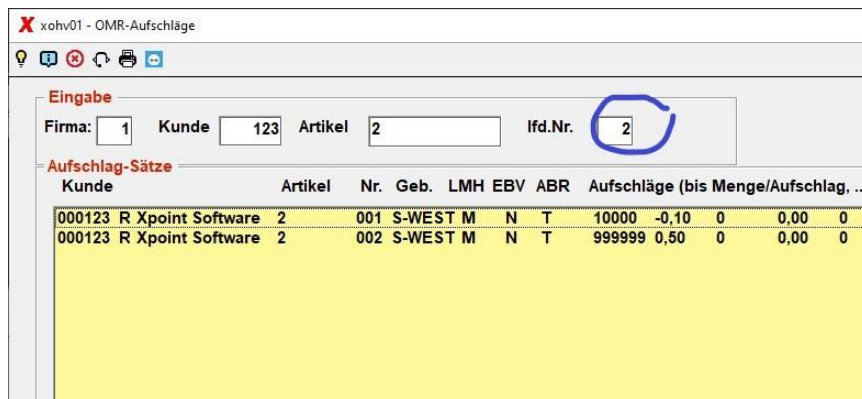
X xohv01 - OMR-Aufschläge

Eingabe

Firma: 1 Kunde 123 Artikel 2 lfd.Nr. 2

Aufschlag-Sätze

| Kunde | Artikel | Nr. | Geb. | LMH | EBV | ABR | Aufschläge (bis Menge/Aufschlag, .. | | | | |
|---|---|---|---|---|---|---|---|---|---|---|---|
| 000123 R Xpoint Software | 2 | 001 | S-WEST | M | N | T | 10000 | -0,10 | 0 | 0,00 | 0 |
| 000123 R Xpoint Software | 2 | 002 | S-WEST | M | N | T | 999999 | 0,50 | 0 | 0,00 | 0 |